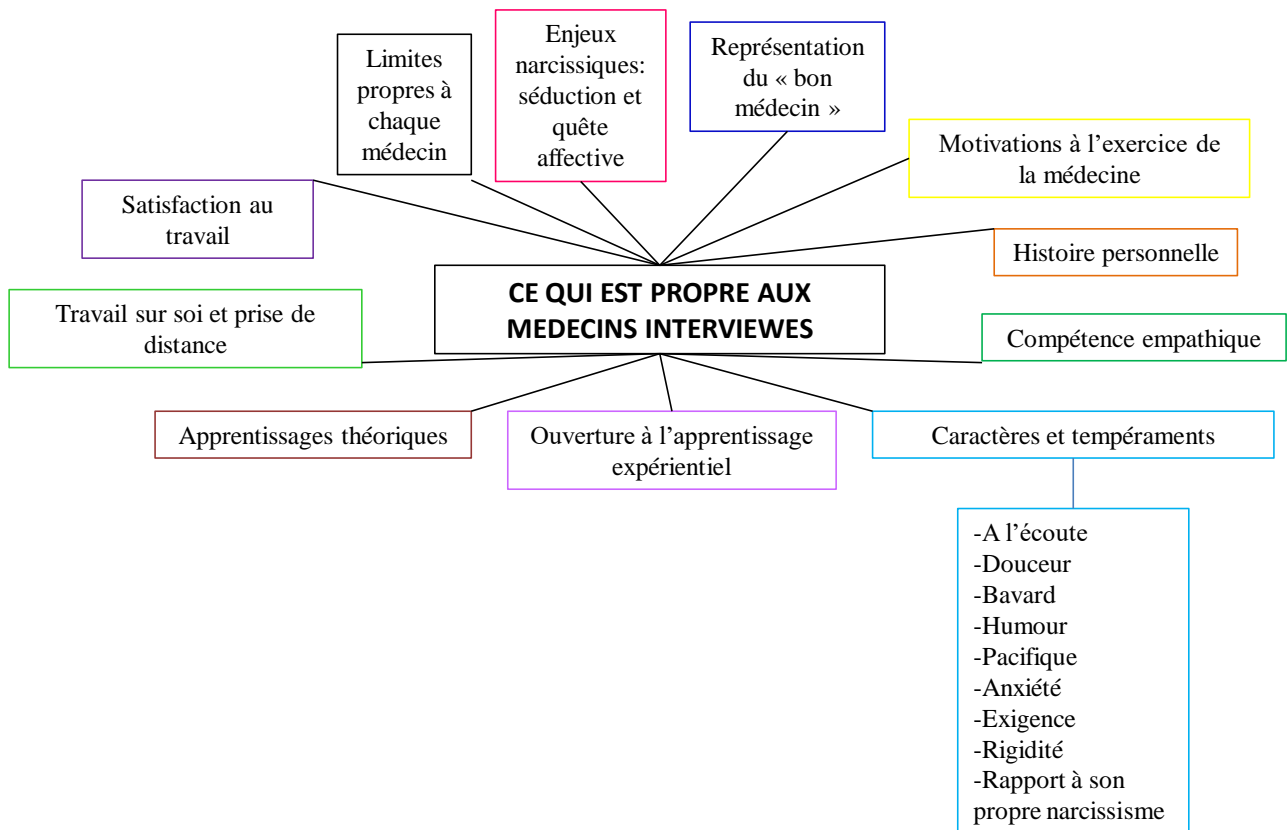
Limites propres à chaque médecin

Enjeux narcissiques: séduction et quête affective

Représentation du « bon médecin »

Motivations à l'exercice de la médecine

Satisfaction au travail

Histoire personnelle

CE QUI EST PROPRE AUX MEDECINS INTERVIEWES

Travail sur soi et prise de distance

Compétence empathique

Apprentissages théoriques

Ouverture à l'apprentissage expérientiel

Caractères et tempéraments

-A l'écoute
-Douceur
-Bavard
-Humour
-Pacifique
-Anxiété
-Exigence
-Rigidité
-Rapport à son propre narcissisme